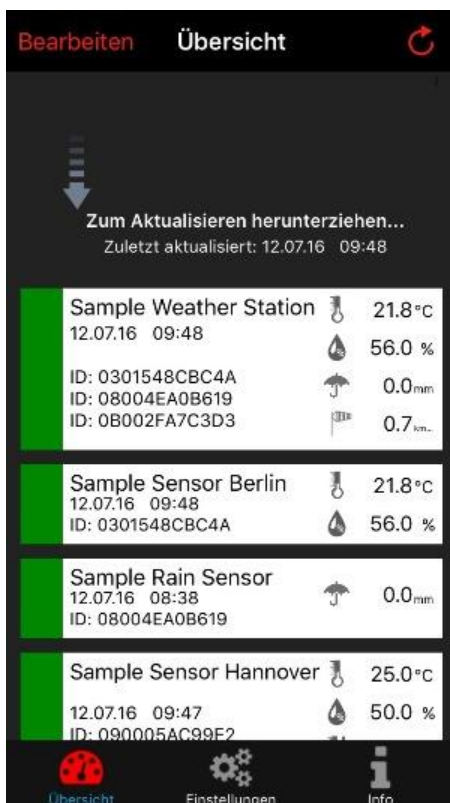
Bearbeiten Übersicht

Zum Aktualisieren herunterziehen...
Zuletzt aktualisiert: 12.07.16 09:48

Sample Weather Station
12.07.16 09:48
ID: 0301548CBC4A
ID: 08004EA0B619
ID: 0B002FA7C3D3
21.8°C
56.0 %
0.0mm
0.7km/h

Sample Sensor Berlin
12.07.16 09:48
ID: 0301548CBC4A
21.8°C
56.0 %

Sample Rain Sensor
12.07.16 08:38
ID: 08004EA0B619
0.0mm

Sample Sensor Hannover
12.07.16 09:47
ID: 090005AC99F2
25.0°C
50.0 %

Übersicht Einstellungen Info